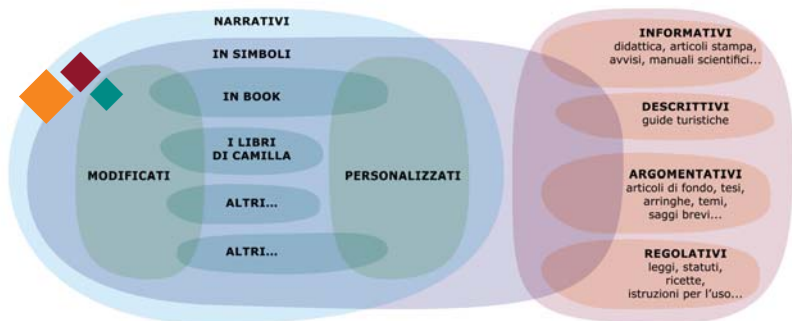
NARRATIVI

IN SIMBOLI

IN BOOK

I LIBRI DI CAMILLA

ALTRI...

ALTRI...

MODIFICATI

PERSONALIZZATI

INFORMATIVI
didattica, articoli stampa, avvisi, manuali scientifici...

DESCRITTIVI
guide turistiche

ARGOMENTATIVI
articoli di fondo, tesi, arringhe, temi, saggi brevi...

REGOLATIVI
leggi, statuti, ricette, istruzioni per l'uso...